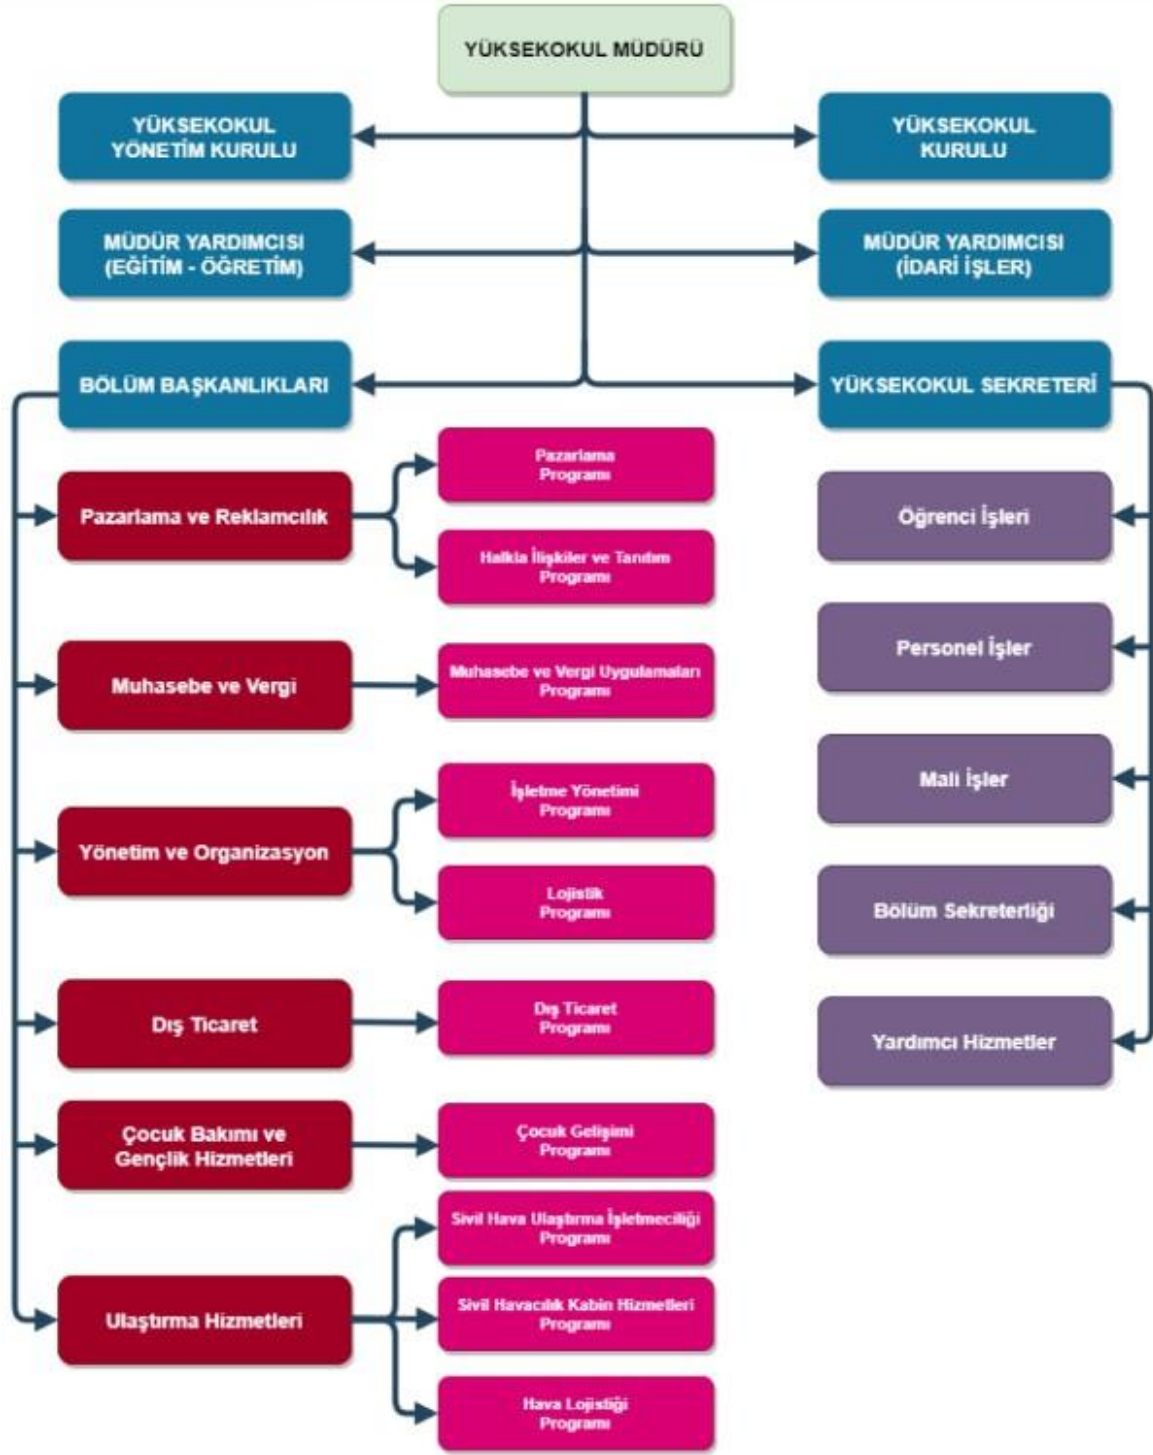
YÜKSEKOKUL MÜDÜRÜ

YÜKSEKOKUL YÖNETİM KURULU

YÜKSEKOKUL KURULU

MÜDÜR YARDIMCISI (EĞİTİM - ÖĞRETİM)

MÜDÜR YARDIMCISI (İDARİ İŞLER)

BÖLÜM BAŞKANLIKLARI

YÜKSEKOKUL SEKRETERİ

Pazarlama ve Reklamcılık

Pazarlama Programı

Halkla İlişkiler ve Tanıtım Programı

Muhasebe ve Vergi

Muhasebe ve Vergi Uygulamaları Programı

Yönetim ve Organizasyon

İşletme Yönetimi Programı

Lojistik Programı

Dış Ticaret

Dış Ticaret Programı

Çocuk Bakımı ve Gençlik Hizmetleri

Çocuk Gelişimi Programı

Ulaştırma Hizmetleri

Sivil Hava Ulaştırma İşletmeciliği Programı

Sivil Havacılık Kabin Hizmetleri Programı

Hava Lojistiği Programı

Öğrenci İşleri

Personel İşler

Malı İşler

Bölüm Sekreterliği

Yardımcı Hizmetler